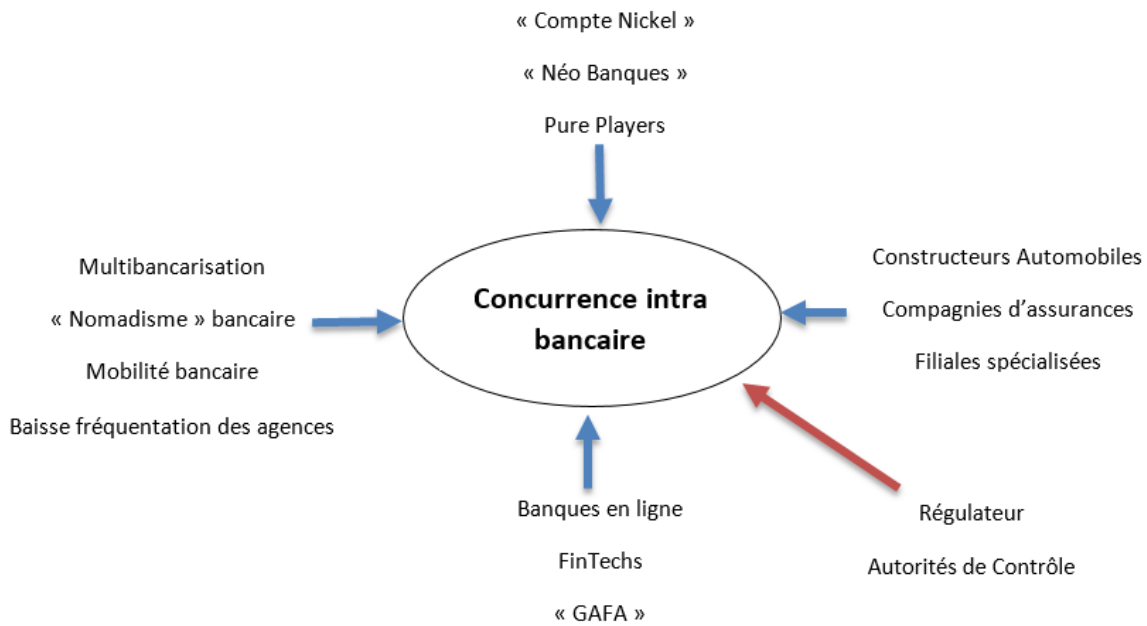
« Compte Nickel »

« Néo Banques »

Pure Players

Multibancarisation

« Nomadisme » bancaire

Mobilité bancaire

Baisse fréquentation des agences

**Concurrence intra bancaire**

Constructeurs Automobiles

Compagnies d'assurances

Filiales spécialisées

Banques en ligne

FinTechs

« GAFA »

Régulateur

Autorités de Contrôle